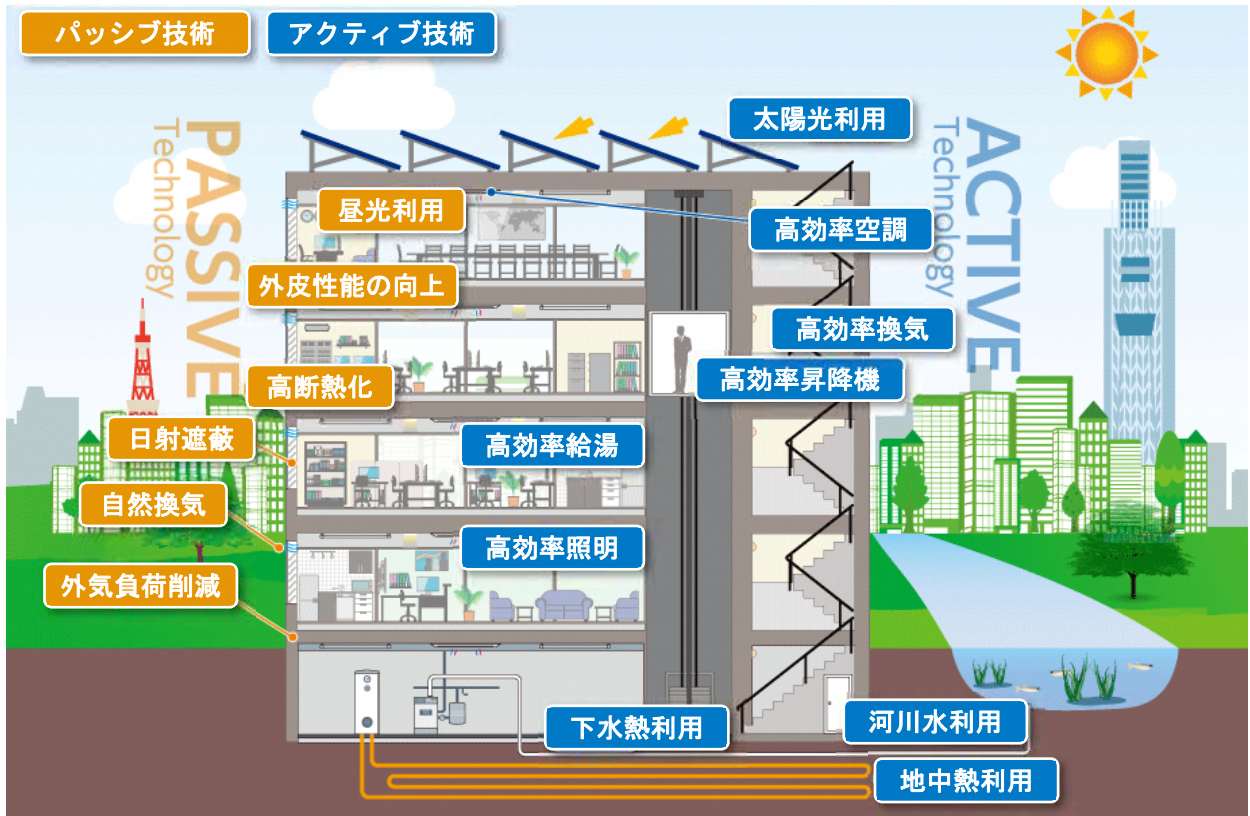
パッシブ技術

アクティブ技術

PASSIVE Technology

ACTIVE Technology

太陽光利用

昼光利用

高効率空調

外皮性能の向上

高効率換気

高効率昇降機

高断熱化

日射遮蔽

高効率給湯

自然換気

高効率照明

外気負荷削減

下水熱利用

河川水利用

地中熱利用